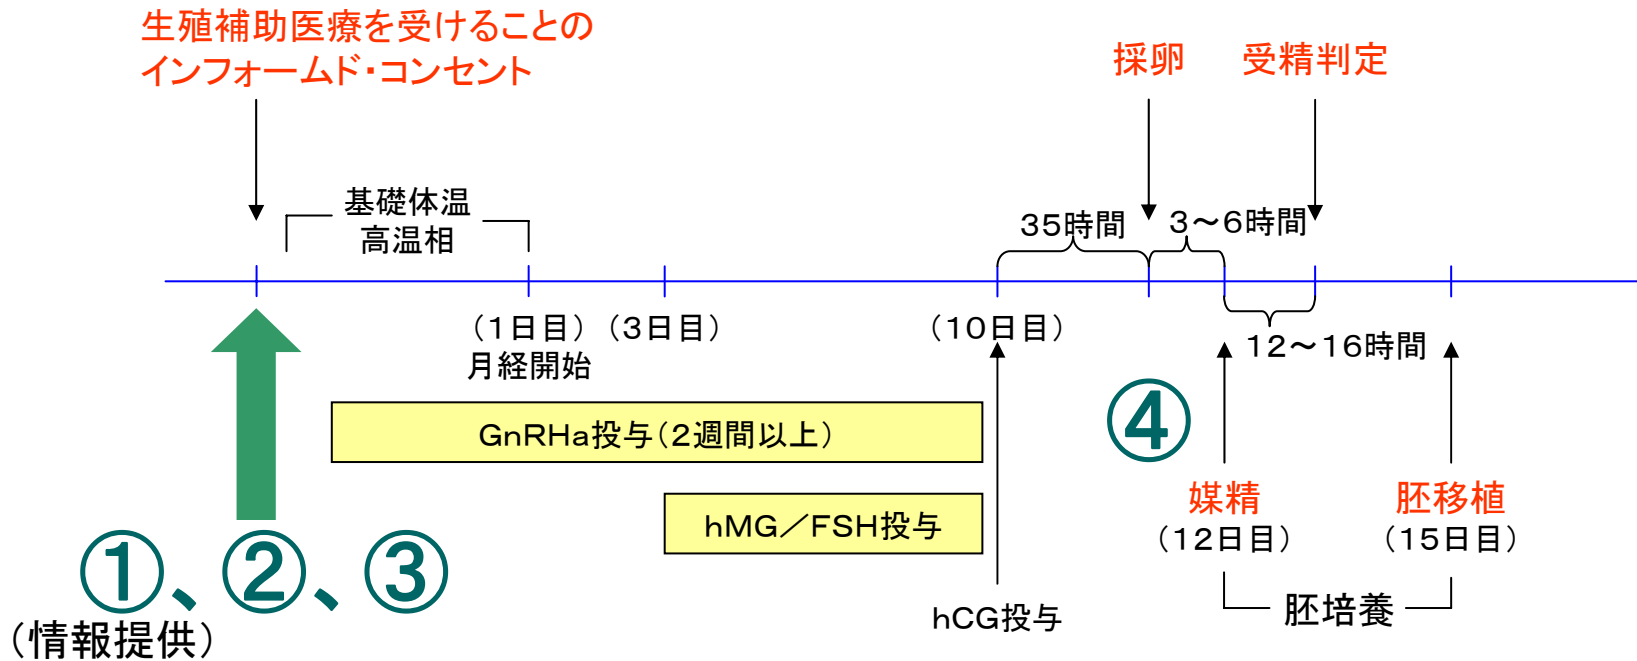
生殖補助医療を受けることの
インフォームド・コンセント

採卵　受精判定

基礎体温
高温相

35時間　3～6時間

（1日目）（3日目）
月経開始

（10日目）

12～16時間

GnRHa投与（2週間以上）

④

hMG／FSH投与

媒精
（12日目）

胚移植
（15日目）

①、②、③
（情報提供）

hCG投与

胚培養